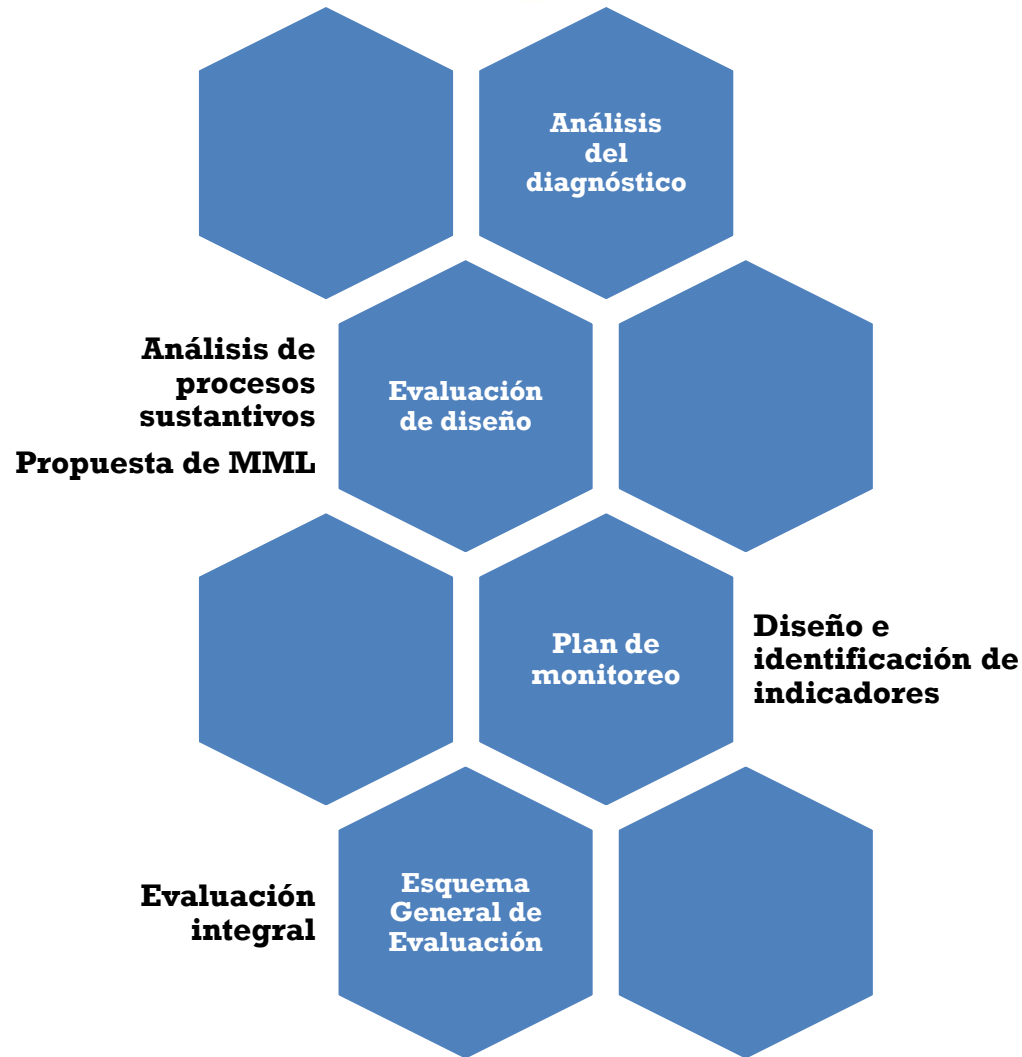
Análisis del diagnóstico

Análisis de procesos sustantivos

Propuesta de MML

Evaluación de diseño

Plan de monitoreo

Diseño e identificación de indicadores

Evaluación integral

Esquema General de Evaluación